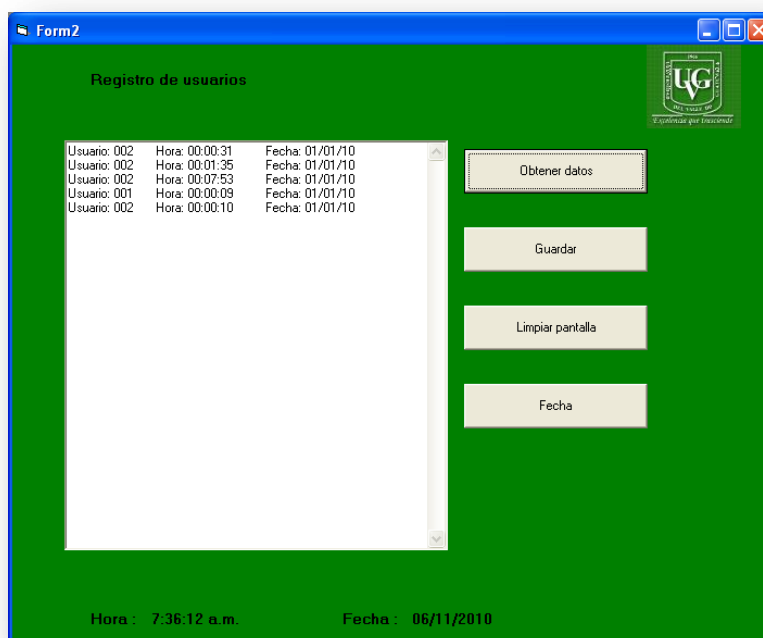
Form2

Registro de usuarios

UVG
Excelencia que trasciende

Usuario: 002 Hora: 00:00:31 Fecha: 01/01/10
Usuario: 002 Hora: 00:01:35 Fecha: 01/01/10
Usuario: 002 Hora: 00:07:53 Fecha: 01/01/10
Usuario: 001 Hora: 00:00:09 Fecha: 01/01/10
Usuario: 002 Hora: 00:00:10 Fecha: 01/01/10

Obtener datos

Guardar

Limpiar pantalla

Fecha

Hora : 7:36:12 a.m. Fecha : 06/11/2010